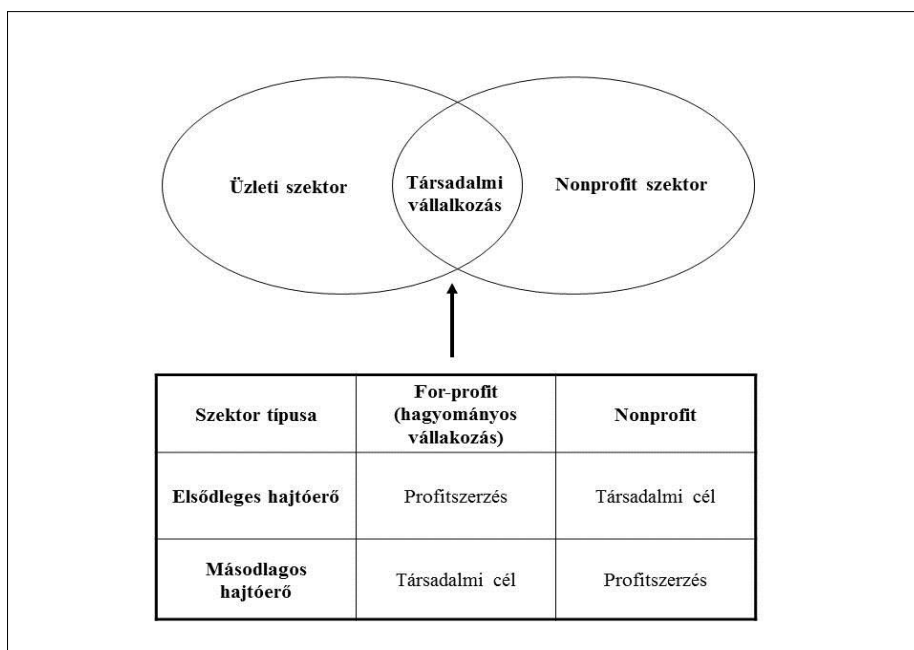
Üzleti szektor

Társadalmi vállalkozás

Nonprofit szektor

| Szektor típusa | For-profit (hagyományos vállakozás) | Nonprofit |
|---|---|---|
| Elsődleges hajtóerő | Profitszerzés | Társadalmi cél |
| Másodlagos hajtóerő | Társadalmi cél | Profitszerzés |